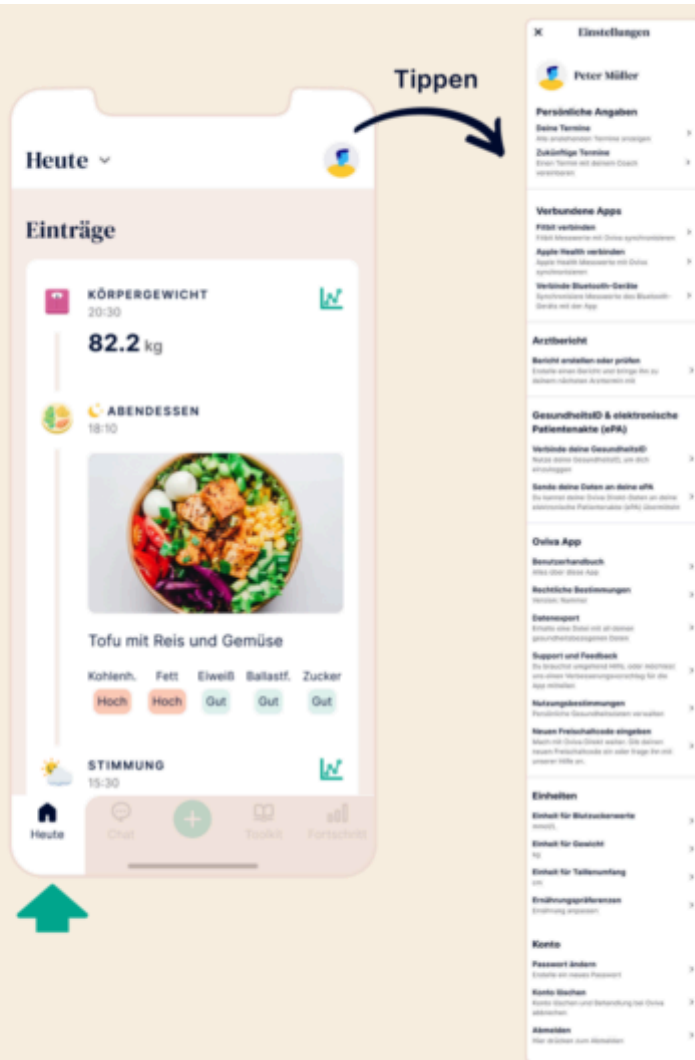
Tippen

Heute

Einträge

KÖRPERGEWICHT
20:30

82.2 kg

ABENDESSEN
18:10

Tofu mit Reis und Gemüse

Kohlenh. Fett Eiweiß Ballastf. Zucker
Hoch Hoch Gut Gut Gut

STIMMUNG
15:30

Heute Chat Toolkit Fortschritt

× Einstellungen

Peter Müller

Persönliche Angaben
Deine Termine
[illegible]
Zukünftige Termine
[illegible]

Verbundene Apps
Fitbit verbinden
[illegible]
Apple Health verbinden
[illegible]
Verbinde Bluetooth-Geräte
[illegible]

Arztbericht
Bericht erstellen oder prüfen
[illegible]

GesundheitsID & elektronische Patientenakte (ePA)
Verbinde deine GesundheitsID
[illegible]
Sende deine Daten an deine ePA
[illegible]

Oviva App
Benutzerhandbuch
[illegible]
Rechtliche Bestimmungen
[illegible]
Datenexport
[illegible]
Support und Feedback
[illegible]
Nutzungsbestimmungen
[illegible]
Neuen Freischaltcode eingeben
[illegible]

Einheiten
Einheit für Blutzuckerwerte
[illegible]
Einheit für Gewicht
kg
Einheit für Taillenumfang
cm
Ernährungspräferenzen
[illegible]

Konto
Passwort ändern
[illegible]
Konto löschen
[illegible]
Abmelden
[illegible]